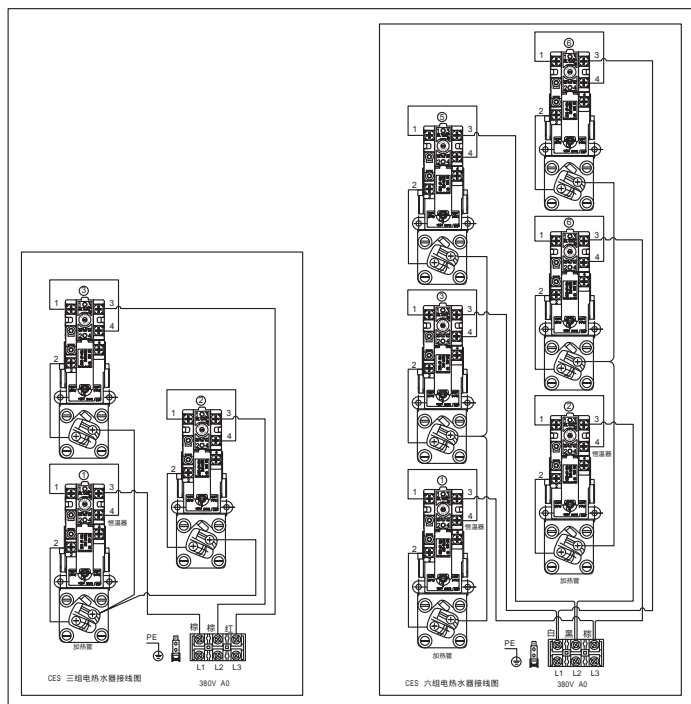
③
1 3
4
2

②
1 3
4
2

①
1 3
4
恒温器
2

加热管

PE
棕 棕 红
L1 L2 L3
380V A0

CES 三组电热水器接线图

⑥
1 3
4
2

⑤
1 3
4
2

⑥
1 3
4
2

③
1 3
4
2

②
1 3
4
恒温器
2

①
1 3
4
恒温器
2

加热管

加热管

PE
白 黑 棕
L1 L2 L3
380V A0

CES 六组电热水器接线图